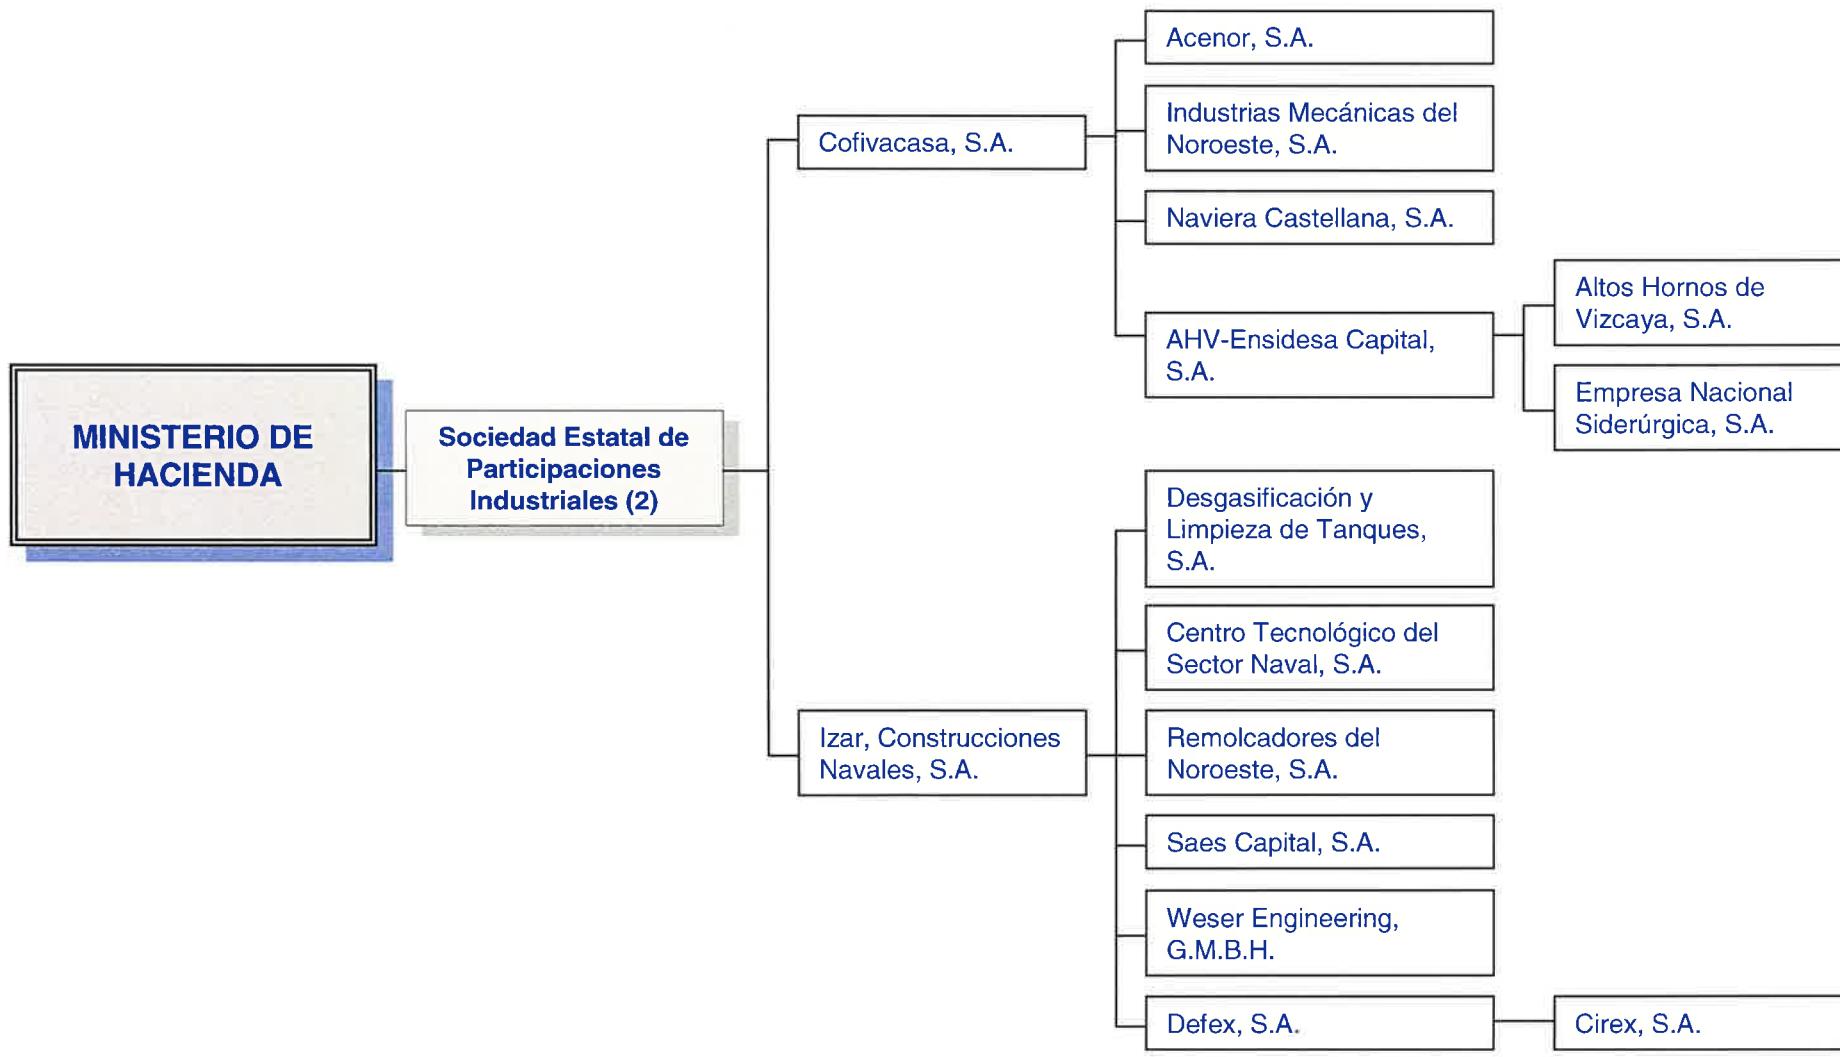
MINISTERIO DE HACIENDA

Sociedad Estatal de Participaciones Industriales (2)

Cofivacasa, S.A.

Acenor, S.A.

Industrias Mecánicas del Noroeste, S.A.

Naviera Castellana, S.A.

AHV-Ensidesa Capital, S.A.

Altos Hornos de Vizcaya, S.A.

Empresa Nacional Siderúrgica, S.A.

Izar, Construcciones Navales, S.A.

Desgasificación y Limpieza de Tanques, S.A.

Centro Tecnológico del Sector Naval, S.A.

Remolcadores del Noroeste, S.A.

Saes Capital, S.A.

Weser Engineering, G.M.B.H.

Defex, S.A.

Cirex, S.A.